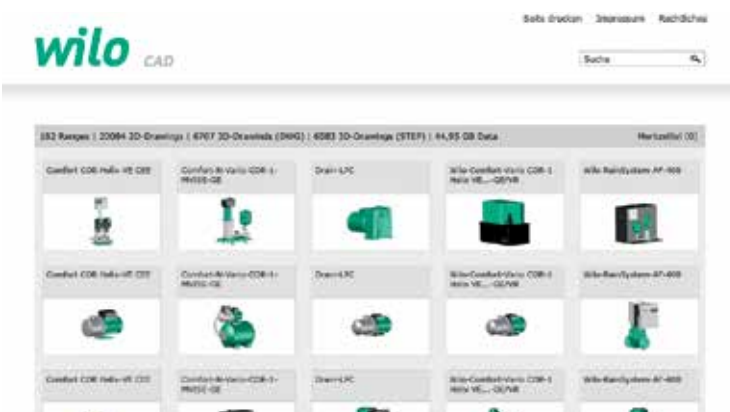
Seite drucken Impressum Rechtliches

wilo CAD

Suche

182 Ranges | 22084 2D-Drawings | 6707 3D-Drawings (DWG) | 6083 3D-Drawings (STEP) | 64,95 GB Data

Merkzettel (0)

Comfort COR Helix VE CEE

Comfort-N-Vario COR-1-MVISE-GE

Drain-LFC

Wilo-Comfort-Vario COR-1 Helix VE...-GE/VR

Wilo-RainSystem AF-400

Comfort COR Helix VE CEE

Comfort-N-Vario-COR-1-MVISE-GE

Drain-LFC

Wilo-Comfort-Vario COR-1 Helix VE...-GE/VR

Wilo-RainSystem AF-400

Comfort COR Helix VE CEE

Comfort-N-Vario-COR-1-MVISE-GE

Drain-LFC

Wilo-Comfort-Vario COR-1 Helix VE...-GE/VR

Wilo-RainSystem AF-400